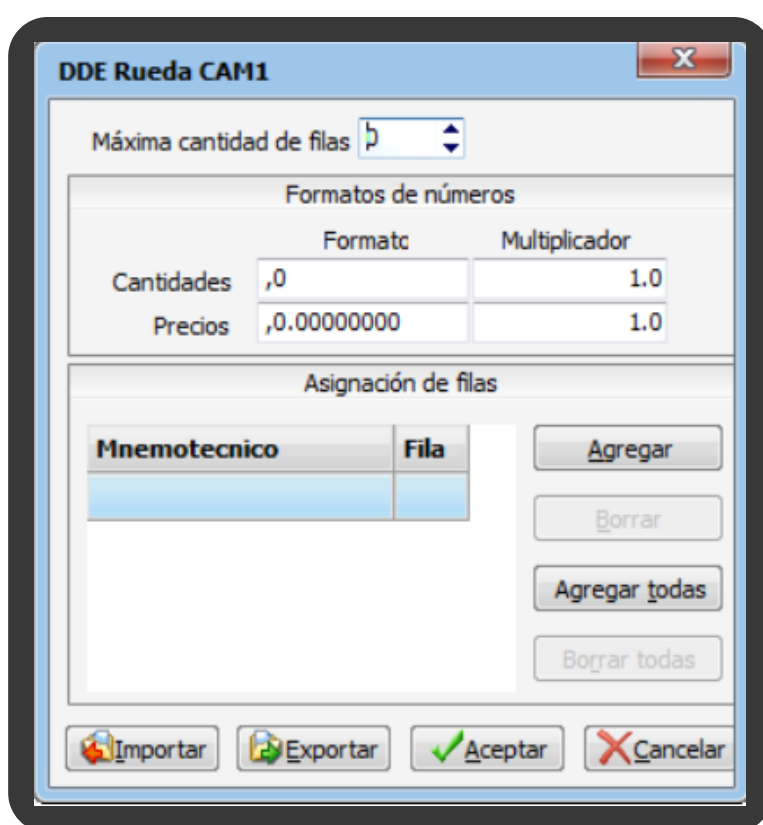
DDE Rueda CAM1

Máxima cantidad de filas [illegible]

Formatos de números

| | Formatc | Multiplicador |
|---|---|---|
| Cantidades | ,0 | 1.0 |
| Precios | ,0.00000000 | 1.0 |

Asignación de filas

| Mnemotecnico | Fila |
|---|---|
| | |

Agregar
Borrar
Agregar todas
Borrar todas

Importar
Exportar
Aceptar
Cancelar